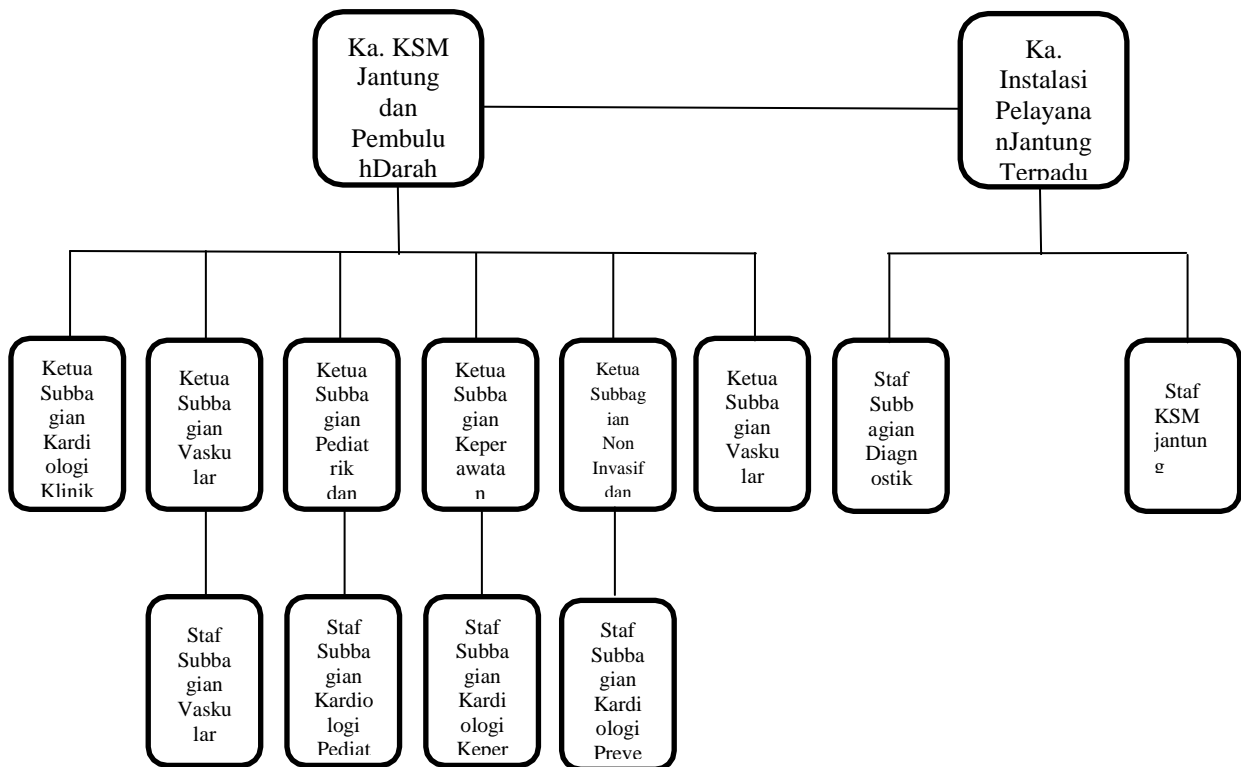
Ka. KSM Jantung dan Pembulu hDarah

Ka. Instalasi Pelayana nJantung Terpadu

Ketua Subba gian Kardi ologi Klinik

Ketua Subba gian Vasku lar

Ketua Subba gian Pediat rik dan

Ketua Subba gian Keper awata n

Ketua Subbag ian Non Invasif dan

Ketua Subba gian Vasku lar

Staf Subb agian Diagn ostik

Staf KSM jantun g

Staf Subba gian Vasku lar

Staf Subba gian Kardio logi Pediat

Staf Subba gian Kardi ologi Keper

Staf Subba gian Kardi ologi Preve